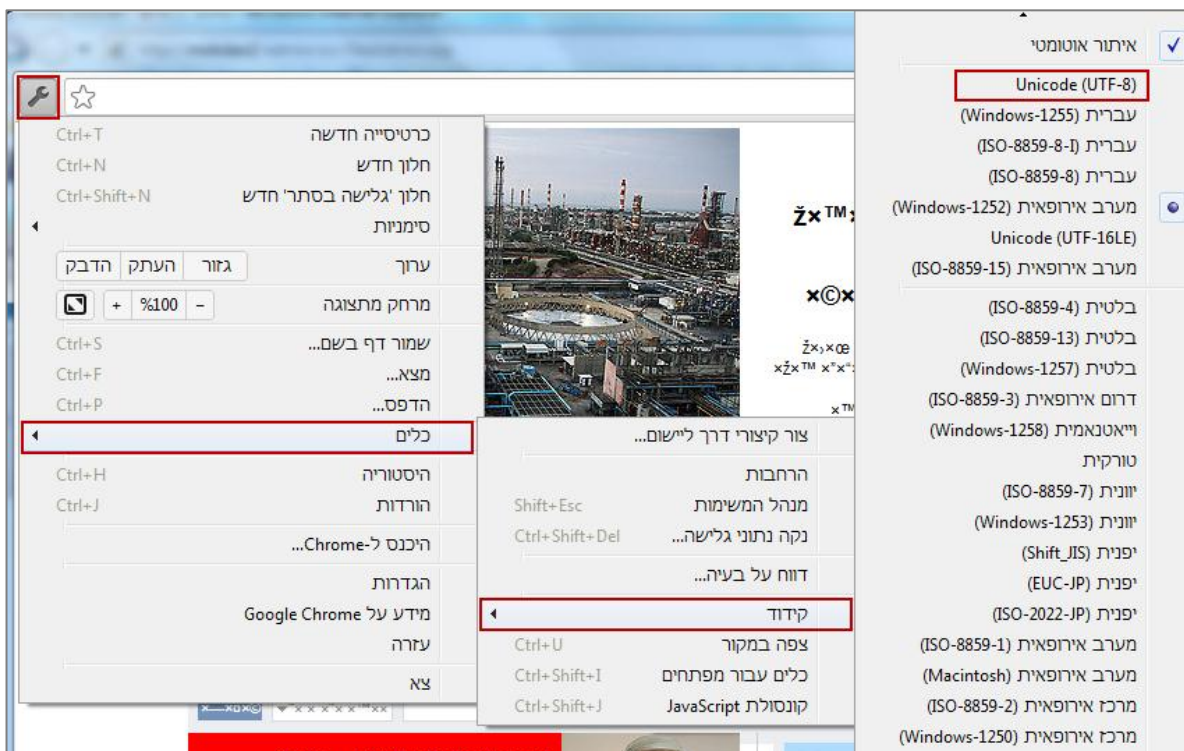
כרטיסייה חדשה Ctrl+T
חלון חדש Ctrl+N
חלון 'גלישה בסתר' חדש Ctrl+Shift+N
סימניות
ערוך גזור העתק הדבק
מרחק מתצוגה – %100 +
שמור דף בשם... Ctrl+S
מצא... Ctrl+F
הדפס... Ctrl+P
כלים
היסטוריה Ctrl+H
הורדות Ctrl+J
היכנס ל-Chrome...
הגדרות
מידע על Google Chrome
עזרה
צא

צור קיצורי דרך ליישום...
הרחבות
מנהל המשימות Shift+Esc
נקה נתוני גלישה... Ctrl+Shift+Del
דווח על בעיה...
קידוד
צפה במקור Ctrl+U
כלים עבור מפתחים Ctrl+Shift+I
קונסולת JavaScript Ctrl+Shift+J

איתור אוטומטי
Unicode (UTF-8)
עברית (Windows-1255)
עברית (ISO-8859-8-I)
עברית (ISO-8859-8)
מערב אירופאית (Windows-1252)
Unicode (UTF-16LE)
מערב אירופאית (ISO-8859-15)
בלטית (ISO-8859-4)
בלטית (ISO-8859-13)
בלטית (Windows-1257)
דרום אירופאית (ISO-8859-3)
וייטנאמית (Windows-1258)
טורקית
יוונית (ISO-8859-7)
יוונית (Windows-1253)
יפנית (Shift_JIS)
יפנית (EUC-JP)
יפנית (ISO-2022-JP)
מערב אירופאית (ISO-8859-1)
מערב אירופאית (Macintosh)
מרכז אירופאית (ISO-8859-2)
מרכז אירופאית (Windows-1250)